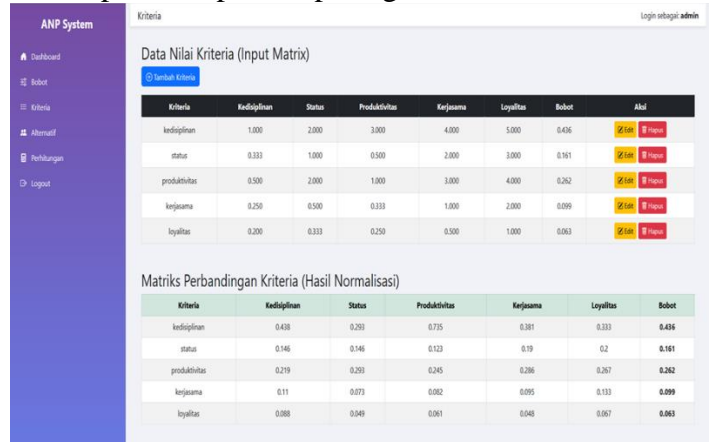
ANP System

Dashboard
Bobot
Kriteria
Alternatif
Perhitungan
Logout

Kriteria

Login sebagai: admin

Data Nilai Kriteria (Input Matrix)

Tambah Kriteria

| Kriteria | Kedisiplinan | Status | Produktivitas | Kerjasama | Loyalitas | Bobot | Aksi |
|---|---|---|---|---|---|---|---|
| kedisiplinan | 1.000 | 2.000 | 3.000 | 4.000 | 5.000 | 0.436 | Edit Hapus |
| status | 0.333 | 1.000 | 0.500 | 2.000 | 3.000 | 0.161 | Edit Hapus |
| produktivitas | 0.500 | 2.000 | 1.000 | 3.000 | 4.000 | 0.262 | Edit Hapus |
| kerjasama | 0.250 | 0.500 | 0.333 | 1.000 | 2.000 | 0.099 | Edit Hapus |
| loyalitas | 0.200 | 0.333 | 0.250 | 0.500 | 1.000 | 0.063 | Edit Hapus |

Matriks Perbandingan Kriteria (Hasil Normalisasi)

| Kriteria | Kedisiplinan | Status | Produktivitas | Kerjasama | Loyalitas | Bobot |
|---|---|---|---|---|---|---|
| kedisiplinan | 0.438 | 0.293 | 0.735 | 0.381 | 0.333 | 0.436 |
| status | 0.146 | 0.146 | 0.123 | 0.19 | 0.2 | 0.161 |
| produktivitas | 0.219 | 0.293 | 0.245 | 0.286 | 0.267 | 0.262 |
| kerjasama | 0.11 | 0.073 | 0.082 | 0.095 | 0.133 | 0.099 |
| loyalitas | 0.088 | 0.049 | 0.061 | 0.048 | 0.067 | 0.063 |